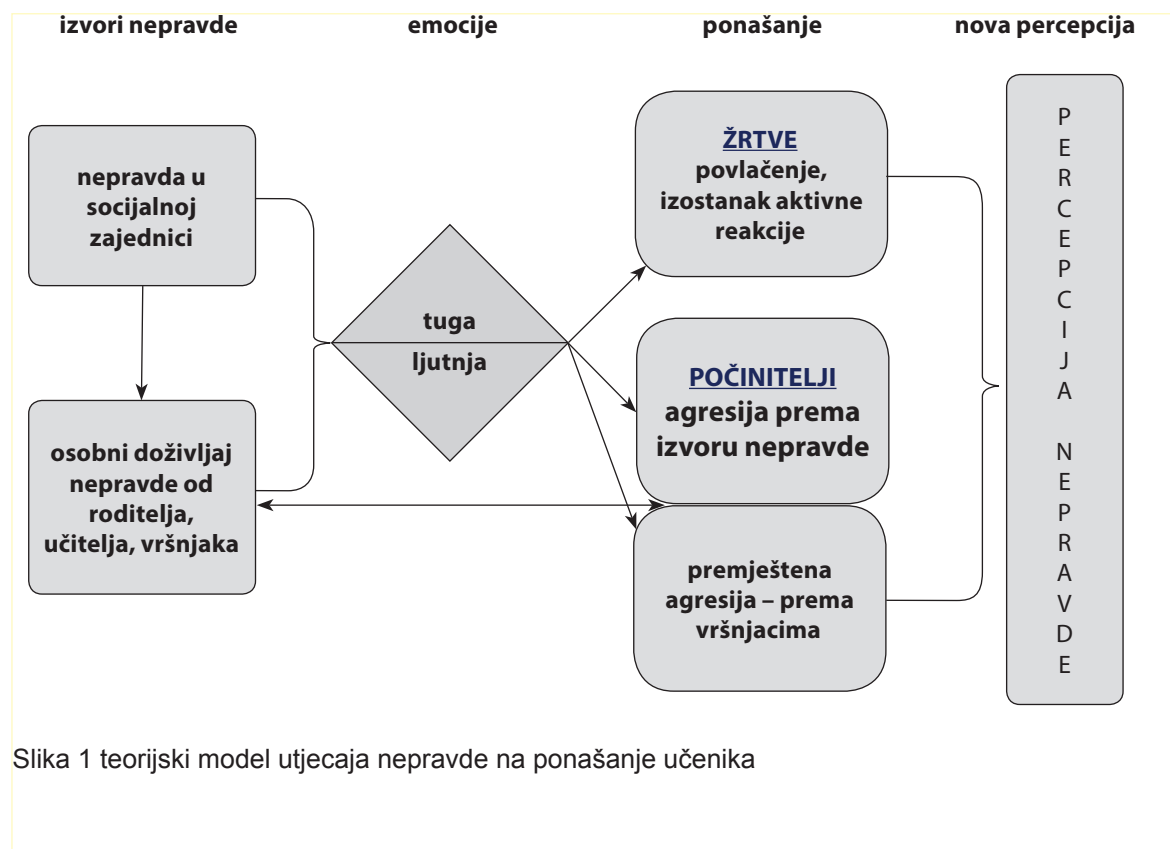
izvori nepravde

emocije

ponašanje

nova percepcija

nepravda u socijalnoj zajednici

osobni doživljaj nepravde od roditelja, učitelja, vršnjaka

tuga

ljutnja

ŽRTVE
povlačenje, izostanak aktivne reakcije

POČINITELJI
agresija prema izvoru nepravde

premještena agresija – prema vršnjacima

P
E
R
C
E
P
C
I
J
A

N
E
P
R
A
V
D
E

Slika 1 teorijski model utjecaja nepravde na ponašanje učenika